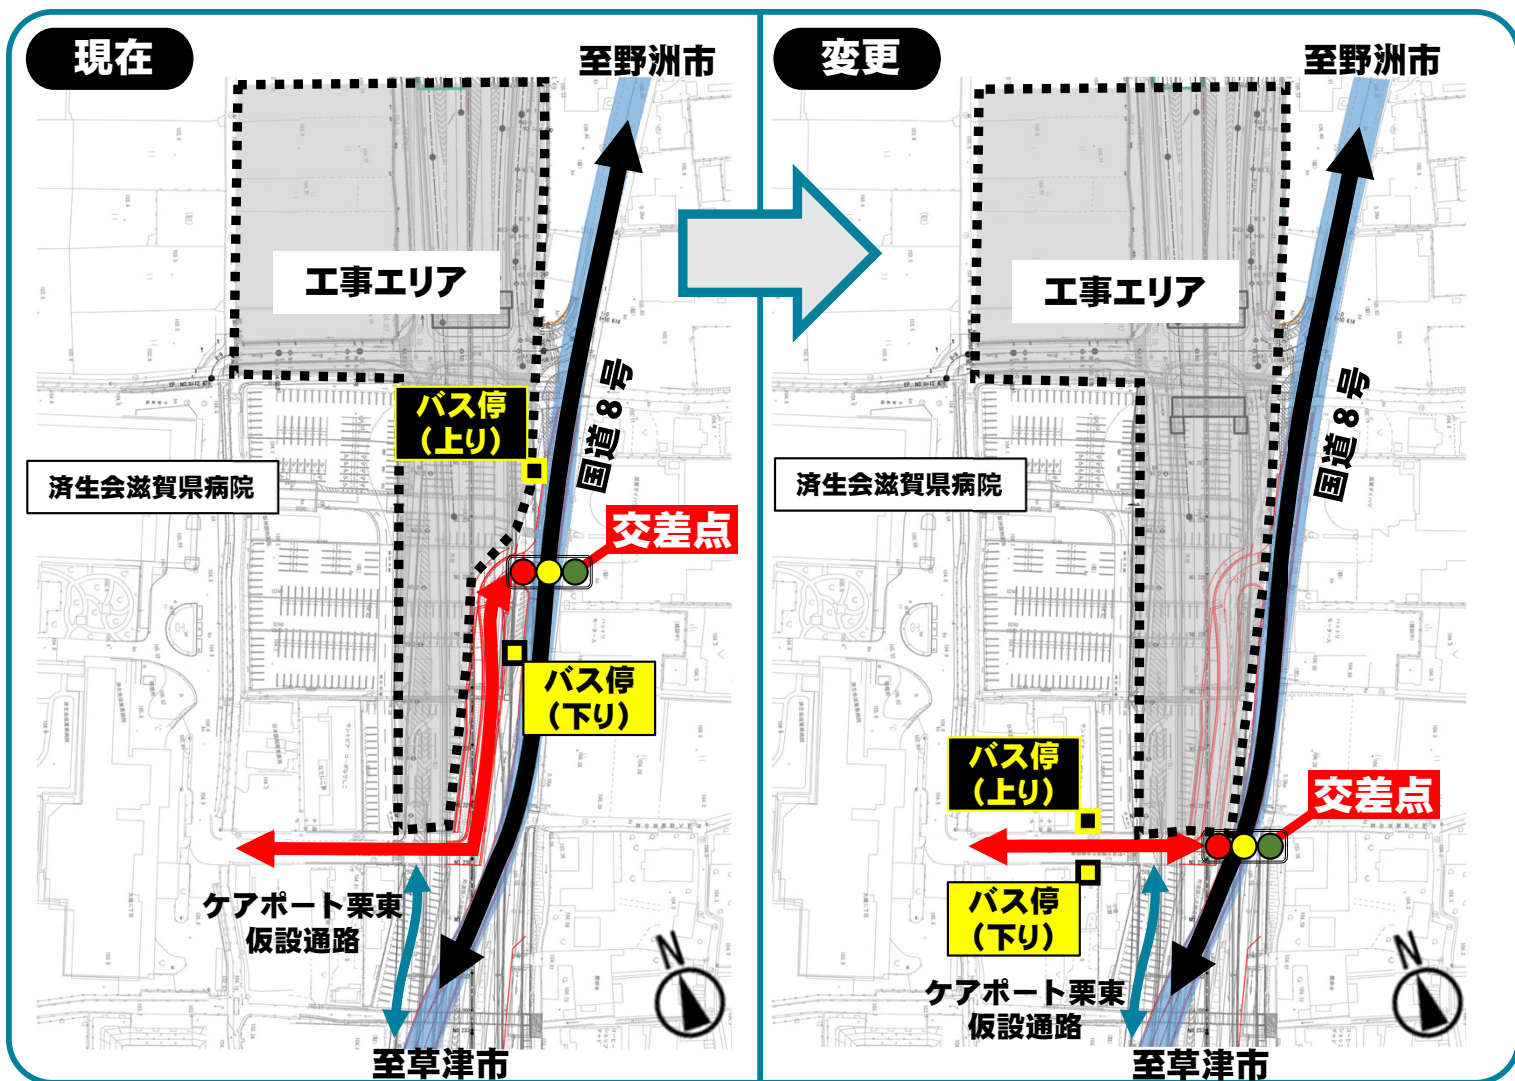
現在

至野洲市

工事エリア

国道8号

バス停
(上り)

済生会滋賀県病院

交差点

バス停
(下り)

ケアポート栗東
仮設通路

至草津市

N

変更

至野洲市

工事エリア

国道8号

済生会滋賀県病院

バス停
(上り)

交差点

バス停
(下り)

ケアポート栗東
仮設通路

至草津市

N